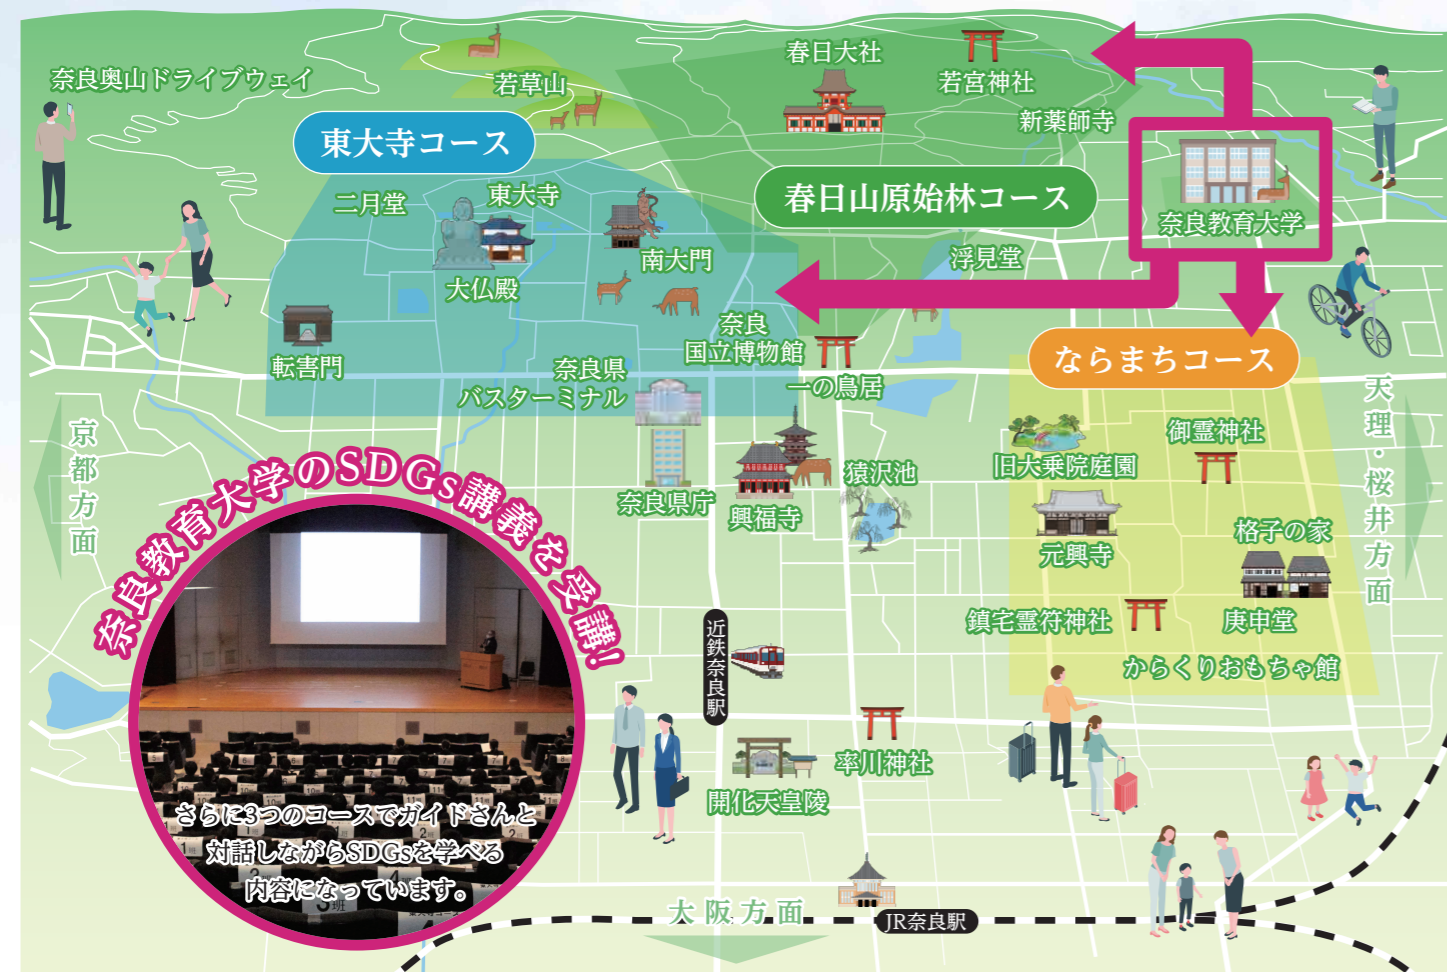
奈良奥山ドライブウェイ

若草山

春日大社

若宮神社

新薬師寺

東大寺コース

二月堂

東大寺

春日山原始林コース

奈良教育大学

浮見堂

大仏殿

南大門

奈良国立博物館

ならまちコース

転害門

奈良県バスターミナル

一の鳥居

天理・桜井方面

京都方面

御霊神社

旧大乗院庭園

猿沢池

奈良県庁

興福寺

奈良教育大学のSDGs講義を受講!

格子の家

元興寺

近鉄奈良駅

鎮宅霊符神社

庚申堂

からくりおもちゃ館

率川神社

開化天皇陵

さらに3つのコースでガイドさんと対話しながらSDGsを学べる内容になっています。

大阪方面

JR奈良駅